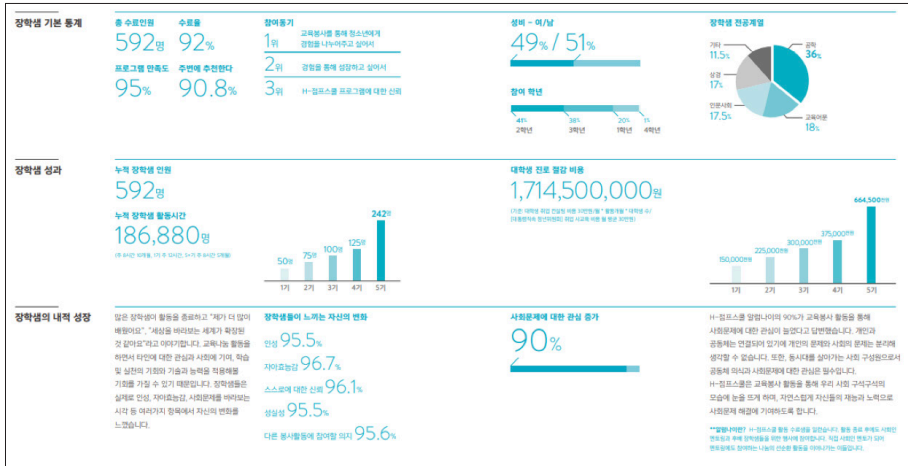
장학생 기본 통계

총 수료인원
592명

수료율
92%

프로그램 만족도
95%

주변에 추천한다
90.8%

참여동기
1위 교육봉사를 통해 청소년에게 경험을 나누어주고 싶어서
2위 경험을 통해 성장하고 싶어서
3위 H-점프스쿨 프로그램에 대한 신뢰

성비 – 여/남
49% / 51%

참여 학년
41% 2학년
38% 3학년
20% 1학년
1% 4학년

장학생 전공계열
공학 36%
기타 11.5%
상경 17%
인문사회 17.5%
교육여문 18%

장학생 성과

누적 장학생 인원
592명

누적 장학생 활동시간
186,880명

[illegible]

50명 1기
75명 2기
100명 3기
125명 4기
242명 5기

대학생 진로 멘토링 비용
1,714,500,000원

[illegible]

150,000천원 1기
225,000천원 2기
300,000천원 3기
375,000천원 4기
664,500천원 5기

장학생의 내적 성장

많은 장학생이 활동을 종료하고 "제가 더 많이 배웠어요", "세상을 바라보는 세계가 확장된 것 같아요"라고 이야기합니다. 교육나눔 활동을 하면서 타인에 대한 관심과 사회에 기여, 학습 및 실천의 기회와 기술과 능력을 적용해볼 기회를 가질 수 있기 때문입니다. 장학생들은 실제로 인성, 자아효능감, 사회문제를 바라보는 시각 등 여러가지 항목에서 자신의 변화를 느꼈습니다.

장학생들이 느끼는 자신의 변화
인성 95.5%
자아효능감 96.7%
스스로에 대한 신뢰 96.1%
성실성 95.5%
다른 봉사활동에 참여할 의지 95.6%

사회문제에 대한 관심 증가
90%

H-점프스쿨을 알림니다의 90%가 교육봉사 활동을 통해 사회문제에 대한 관심이 늘었다고 답변했습니다. 개인과 공동체는 연결되어 있기에 개인의 문제와 사회의 문제는 분리해 생각할 수 없습니다. 또한, 동시대를 살아가는 사회 구성원으로서 공동체 의식과 사회문제에 대한 관심은 필수입니다. H-점프스쿨은 교육봉사 활동을 통해 우리 사회 구석구석의 모습에 눈을 뜨게 하며, 자연스럽게 자신들의 재능과 노력으로 사회문제 해결에 기여하도록 합니다.

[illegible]